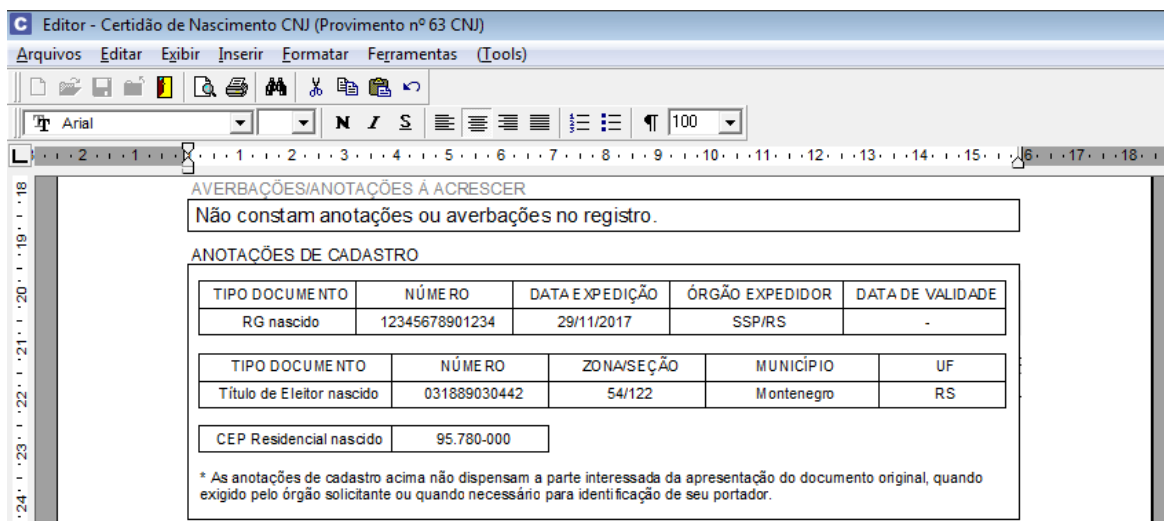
C Editor - Certidão de Nascimento CNJ (Provimento nº 63 CNJ)

Arquivos Editar Exibir Inserir Formatar Ferramentas (Tools)

Arial 100

2 1 1 2 3 4 5 6 7 8 9 10 11 12 13 14 15 16 17 18

18 19 20 21 22 23 24

AVERBAÇÕES/ANOTAÇÕES Á ACRESCER

Não constam anotações ou averbações no registro.

ANOTAÇÕES DE CADASTRO

| TIPO DOCUMENTO | NÚMERO | DATA EXPEDIÇÃO | ÓRGÃO EXPEDIDOR | DATA DE VALIDADE |
|---|---|---|---|---|
| RG nascido | 12345678901234 | 29/11/2017 | SSP/RS | - |

| TIPO DOCUMENTO | NÚMERO | ZONA/SEÇÃO | MUNICÍPIO | UF |
|---|---|---|---|---|
| Título de Eleitor nascido | 031889030442 | 54/122 | Montenegro | RS |

| CEP Residencial nascido | 95.780-000 |
|---|---|

* As anotações de cadastro acima não dispensam a parte interessada da apresentação do documento original, quando exigido pelo órgão solicitante ou quando necessário para identificação de seu portador.